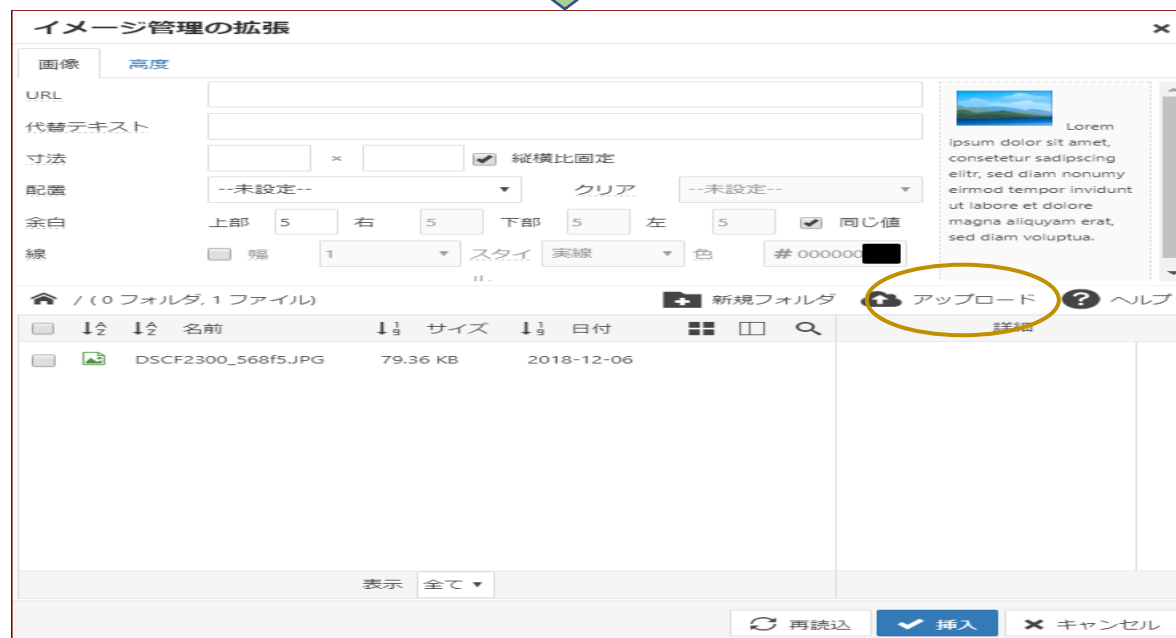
イメージ管理の拡張

×

画像 高度

URL

代替テキスト

寸法 × 縦横比固定

配置 --未設定-- クリア --未設定--

余白 上部 5 右 5 下部 5 左 5 同じ値

線 幅 1 スタイル 実線 色 # 000000

Lorem ipsum dolor sit amet, consetetur sadipscing elitr, sed diam nonumy eirmod tempor invidunt ut labore et dolore magna aliquyam erat, sed diam voluptua.

/ ( 0 フォルダ, 1 ファイル) 新規フォルダ アップロード ヘルプ

名前 サイズ 日付 詳細

DSCF2300_568f5.JPG 79.36 KB 2018-12-06

表示 全て

再読込 挿入 キャンセル